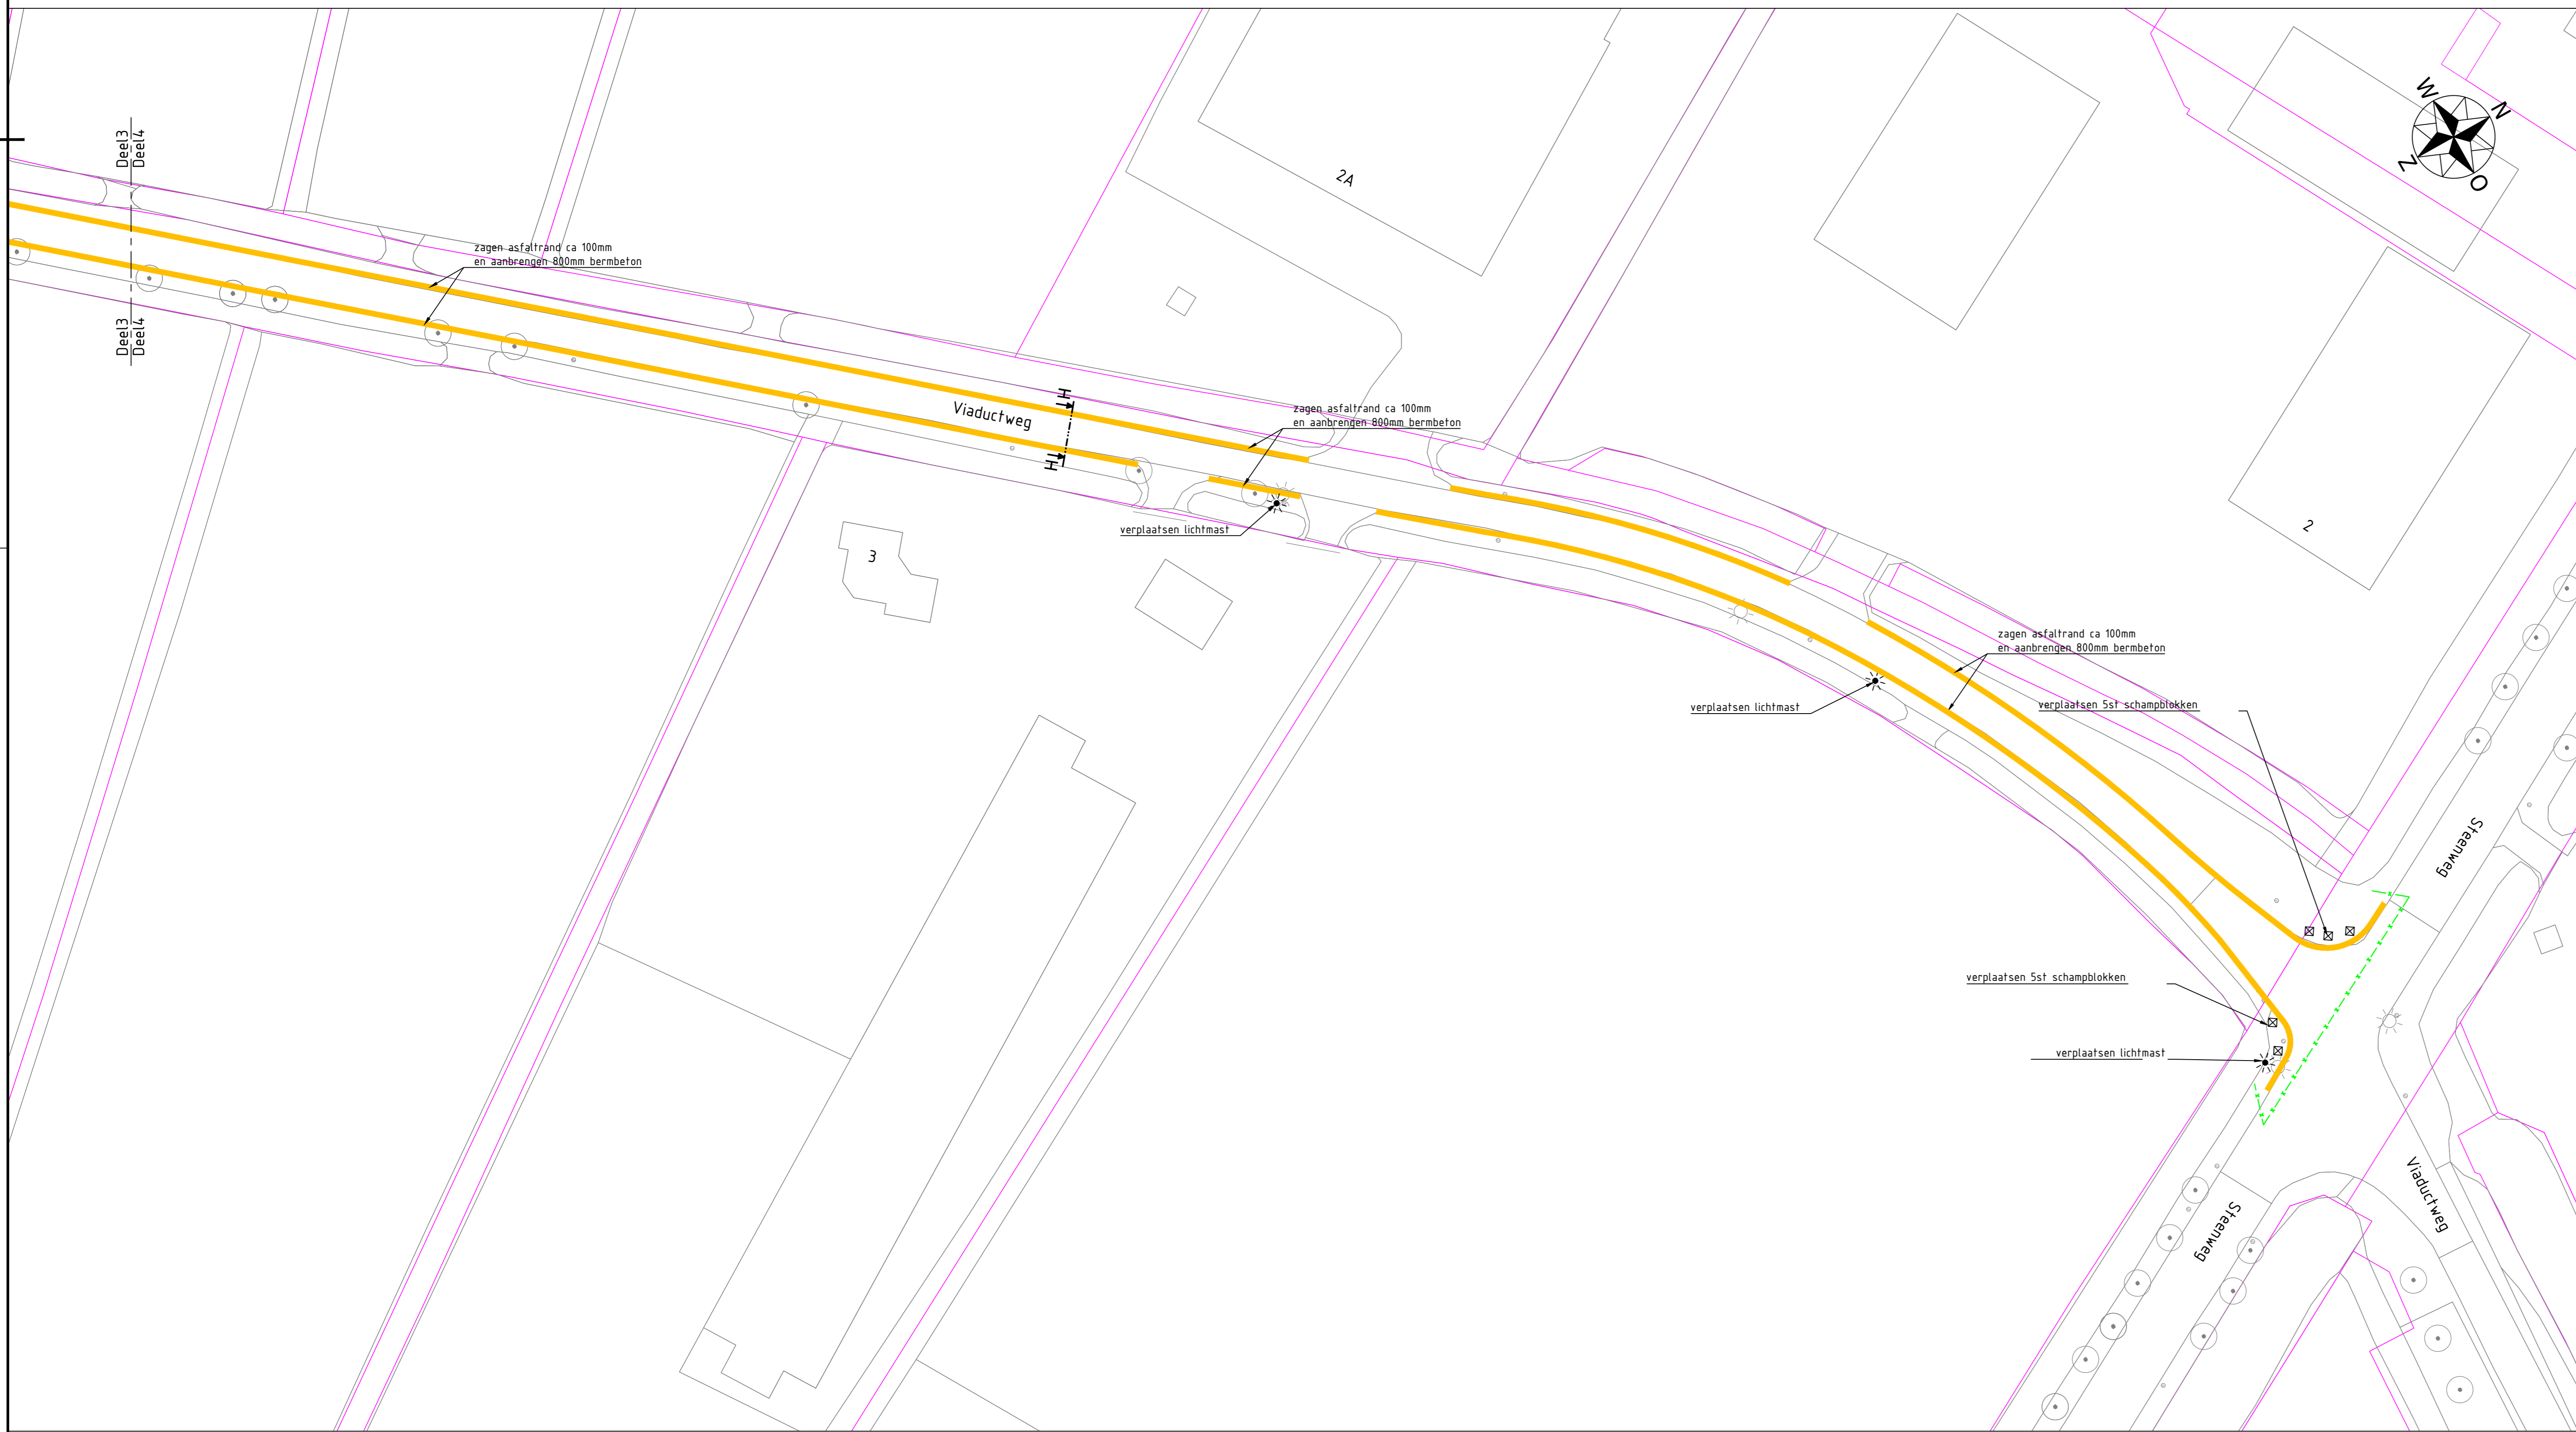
Deel3
Deel4

Deel3
Deel4

zagen asfaltrand ca 100mm
en aanbrengen 800mm bermbeton

2A

W
N
Z
O

Viaductweg

H
H

zagen asfaltrand ca 100mm
en aanbrengen 800mm bermbeton

verplaatsen lichtmast

3

2

zagen asfaltrand ca 100mm
en aanbrengen 800mm bermbeton

verplaatsen lichtmast

verplaatsen 5st schampblokken

Steenweg

verplaatsen 5st schampblokken

verplaatsen lichtmast

Steenweg

Viaductweg